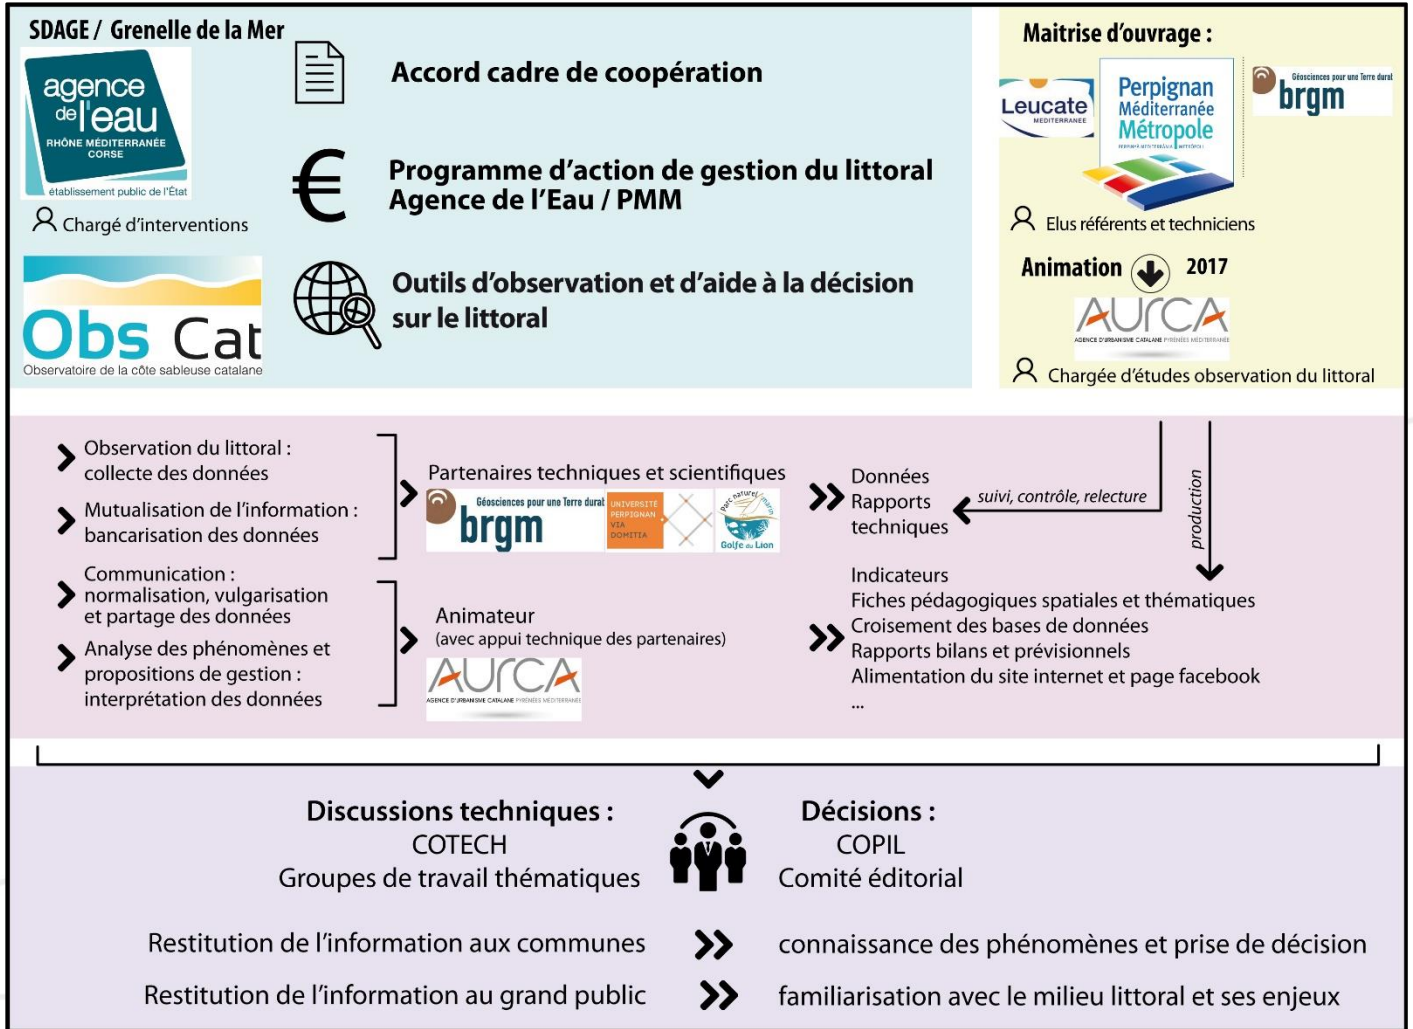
SDAGE / Grenelle de la Mer

agence de l'eau RHÔNE MÉDITERRANÉE CORSE
établissement public de l'État

Chargé d'interventions

Obs Cat
Observatoire de la côte sableuse catalane

Accord cadre de coopération

€

Programme d'action de gestion du littoral Agence de l'Eau / PMM

Outils d'observation et d'aide à la décision sur le littoral

Maitrise d'ouvrage :

Leucate MEDITERRANEE

Perpignan Méditerranée Métropole

Géosciences pour une Terre durable brgm

Elus référents et techniciens

Animation 2017

AURCA AGENCE D'URBANISME CATALANE PYRÉNÉES MÉDITERRANÉE

Chargée d'études observation du littoral

Observation du littoral : collecte des données

Mutualisation de l'information : bancarisation des données

Communication : normalisation, vulgarisation et partage des données

Analyse des phénomènes et propositions de gestion : interprétation des données

Partenaires techniques et scientifiques

Géosciences pour une Terre durable brgm

UNIVERSITÉ PERPIGNAN VIA DOMITIA

parc naturel marin Golfe du Lion

Animateur
(avec appui technique des partenaires)

AURCA AGENCE D'URBANISME CATALANE PYRÉNÉES MÉDITERRANÉE

Données
Rapports techniques

suivi, contrôle, relecture

production

Indicateurs
Fiches pédagogiques spatiales et thématiques
Croisement des bases de données
Rapports bilans et prévisionnels
Alimentation du site internet et page facebook
...

Discussions techniques :
COTECH
Groupes de travail thématiques

Décisions :
COPIL
Comité éditorial

Restitution de l'information aux communes connaissance des phénomènes et prise de décision

Restitution de l'information au grand public familiarisation avec le milieu littoral et ses enjeux